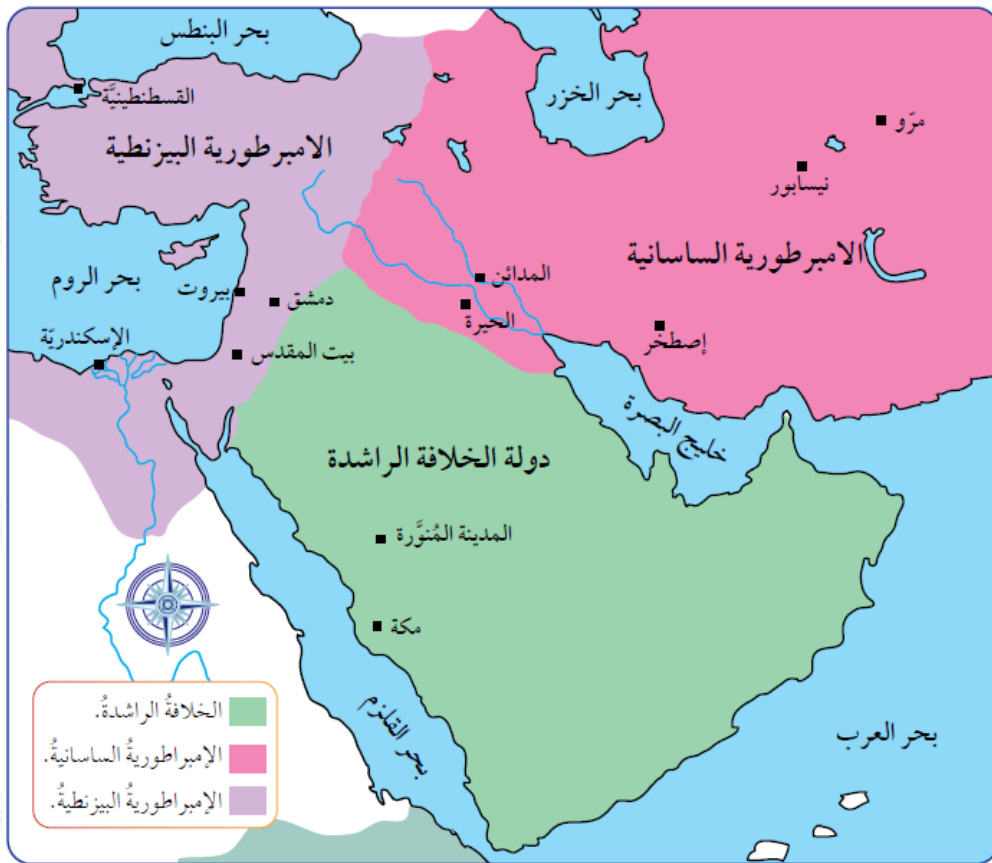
بحر البنطس
القسطنطينيّة
الامبرطورية البيزنطية
بحر الخزر
مرّو
نيسابور
الامبرطورية الساسانية
بحر الروم
بيروت
دمشق
المدائن
الحيرة
إصطخر
الإسكندريّة
بيت المقدس
خليج البصرة
دولة الخلافة الراشدة
المدينة المُنوَّرة
مكة
بحر القلزم
بحر العرب
الخلافةُ الراشدةُ.
الإمبراطوريةُ الساسانيةُ.
الإمبراطوريةُ البيزنطيةُ.